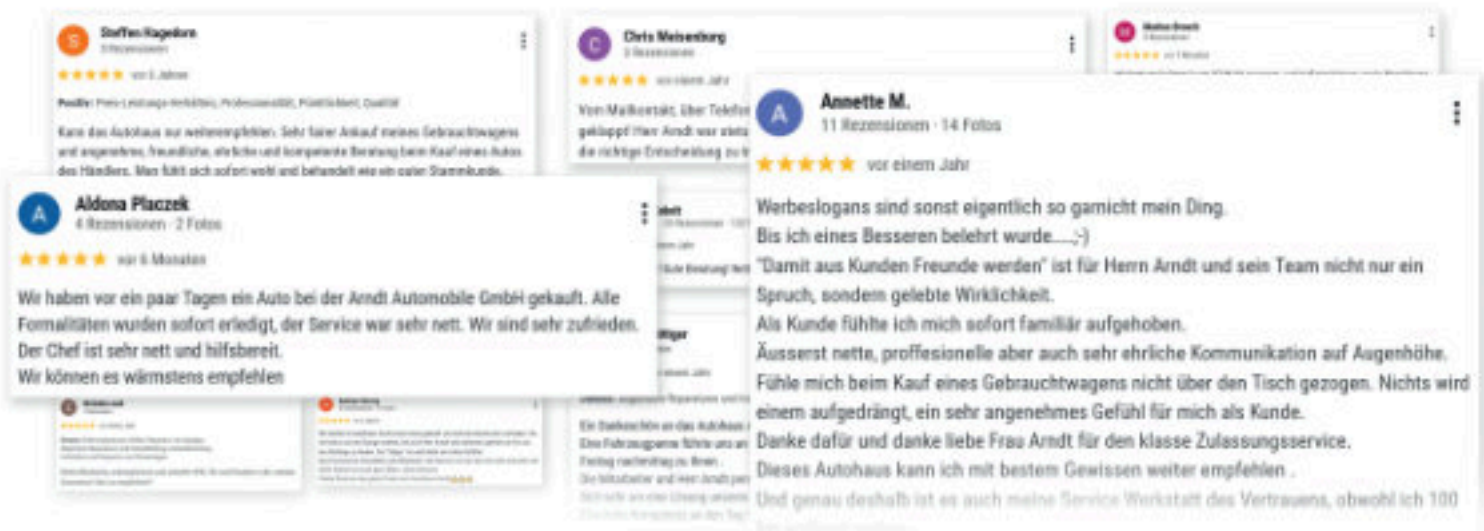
Steffen Hagedorn
3 Rezensionen
vor 5 Jahren

Positiv: Preis-Leistungs-Verhältnis, Professionalität, Pünktlichkeit, Qualität

Kann das Autohaus nur weiterempfehlen. Sehr fairer Ankauf meines Gebrauchtwagens und angenehme, freundliche, ehrliche und kompetente Beratung beim Kauf eines Autos des Händlers. Man fühlt sich sofort wohl und behandelt wie ein guter Stammkunde.

Chris Meisenburg
3 Rezensionen
vor einem Jahr

Vom Mailkontakt, über Telefon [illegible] geklappt! Herr Arndt war stets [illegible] die richtige Entscheidung zu t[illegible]

Aldona Placzek
4 Rezensionen · 2 Fotos
vor 6 Monaten

Wir haben vor ein paar Tagen ein Auto bei der Arndt Automobile GmbH gekauft. Alle Formalitäten wurden sofort erledigt, der Service war sehr nett. Wir sind sehr zufrieden. Der Chef ist sehr nett und hilfsbereit.
Wir können es wärmstens empfehlen

Annette M.
11 Rezensionen · 14 Fotos
vor einem Jahr

Werbeslogans sind sonst eigentlich so garnicht mein Ding.
Bis ich eines Besseren belehrt wurde....;-)
"Damit aus Kunden Freunde werden" ist für Herrn Arndt und sein Team nicht nur ein Spruch, sondern gelebte Wirklichkeit.
Als Kunde fühlte ich mich sofort familiär aufgehoben.
Äusserst nette, proffesionelle aber auch sehr ehrliche Kommunikation auf Augenhöhe.
Fühle mich beim Kauf eines Gebrauchtwagens nicht über den Tisch gezogen. Nichts wird einem aufgedrängt, ein sehr angenehmes Gefühl für mich als Kunde.
Danke dafür und danke liebe Frau Arndt für den klasse Zulassungsservice.
Dieses Autohaus kann ich mit bestem Gewissen weiter empfehlen .
Und genau deshalb ist es auch meine Service Werkstatt des Vertrauens, obwohl ich 100 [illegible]

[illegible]